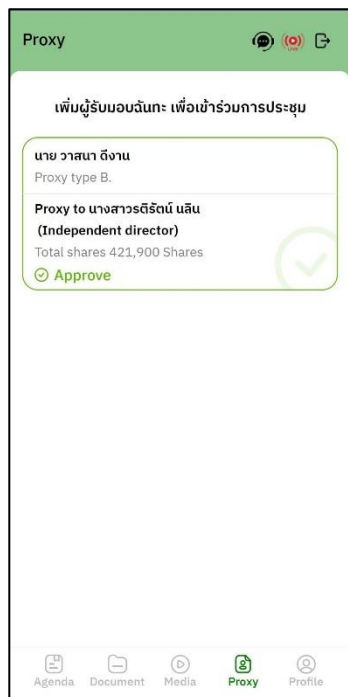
Proxy

เพิ่มผู้รับมอบฉันทะ เพื่อเข้าร่วมการประชุม

นาย วาสนา ดีงาน
Proxy type B.

Proxy to นางสาวรติรัตน์ นลิน
(Independent director)
Total shares 421,900 Shares
Approve

Agenda Document Media Proxy Profile